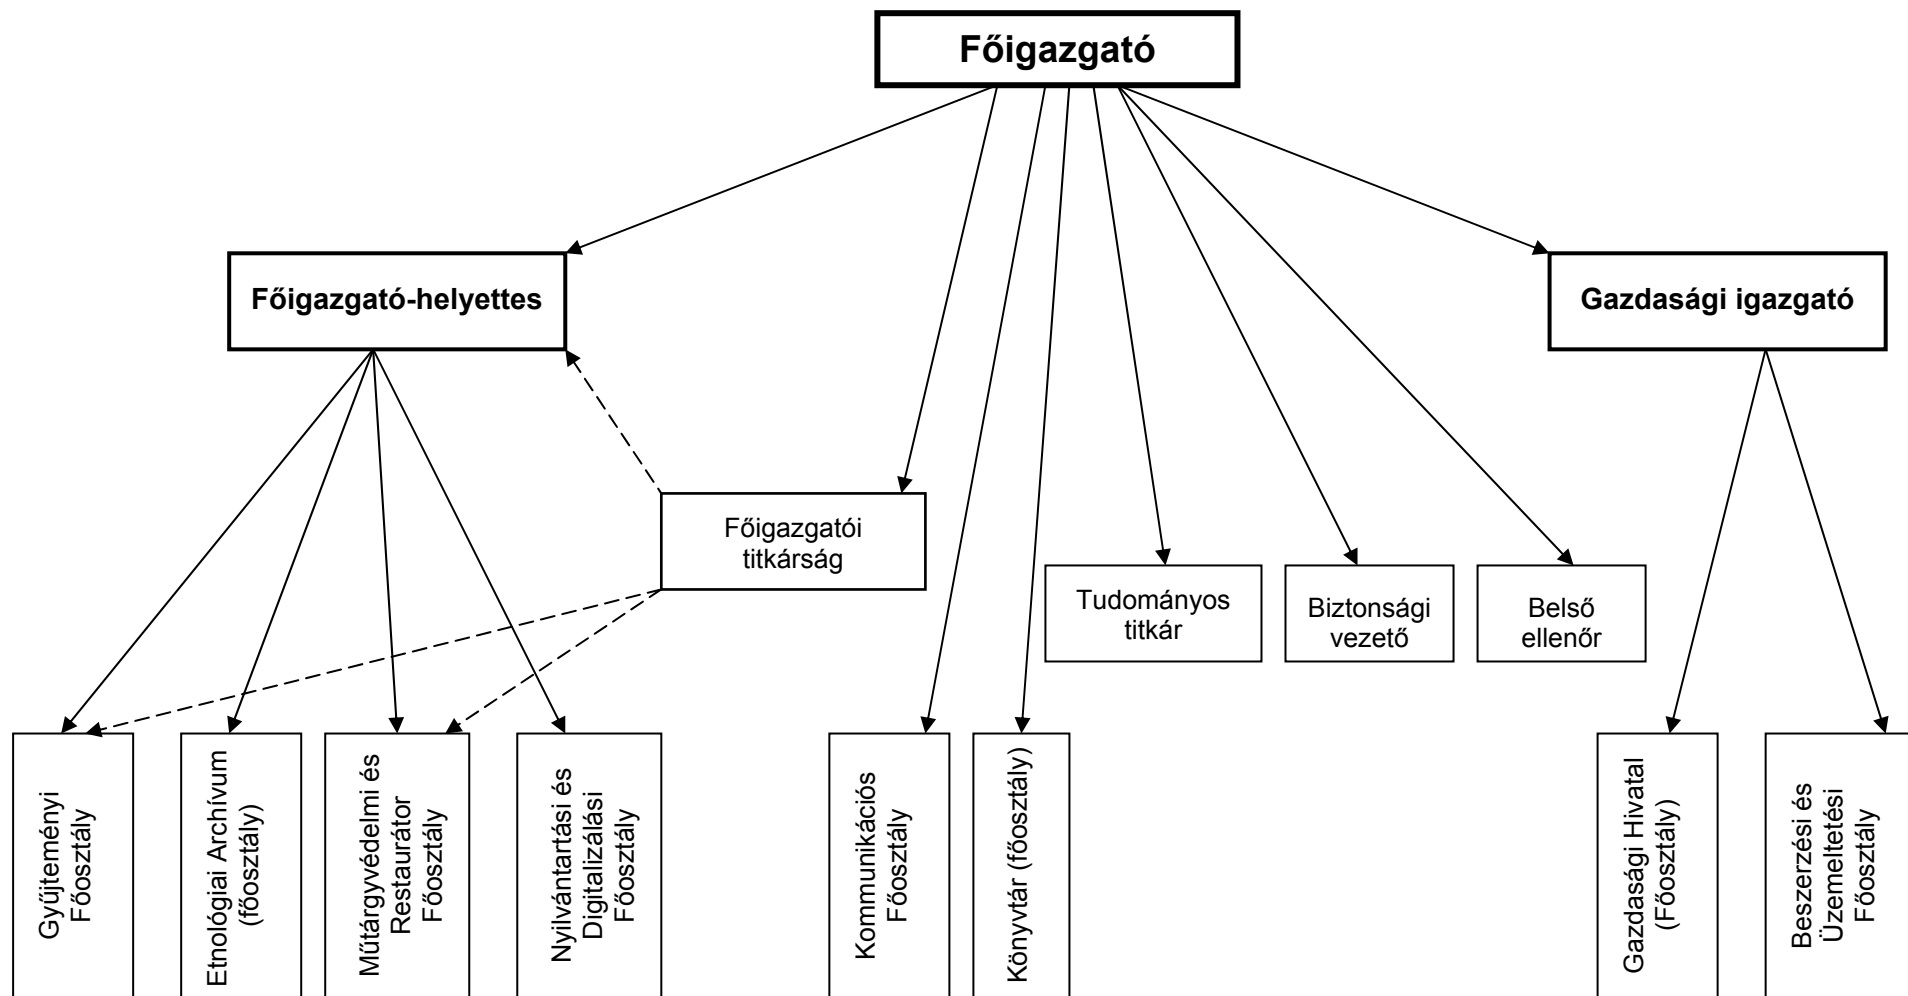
Főigazgató

Főigazgató-helyettes

Gazdasági igazgató

Főigazgatói titkárság

Tudományos titkár

Biztonsági vezető

Belső ellenőr

Gyűjteményi Főosztály

Etnológiai Archívum (főosztály)

Műtárgyvédelmi és Restaurátor Főosztály

Nyilvántartási és Digitalizálási Főosztály

Kommunikációs Főosztály

Könyvtár (főosztály)

Gazdasági Hivatal (Főosztály)

Beszerzési és Üzemeltetési Főosztály